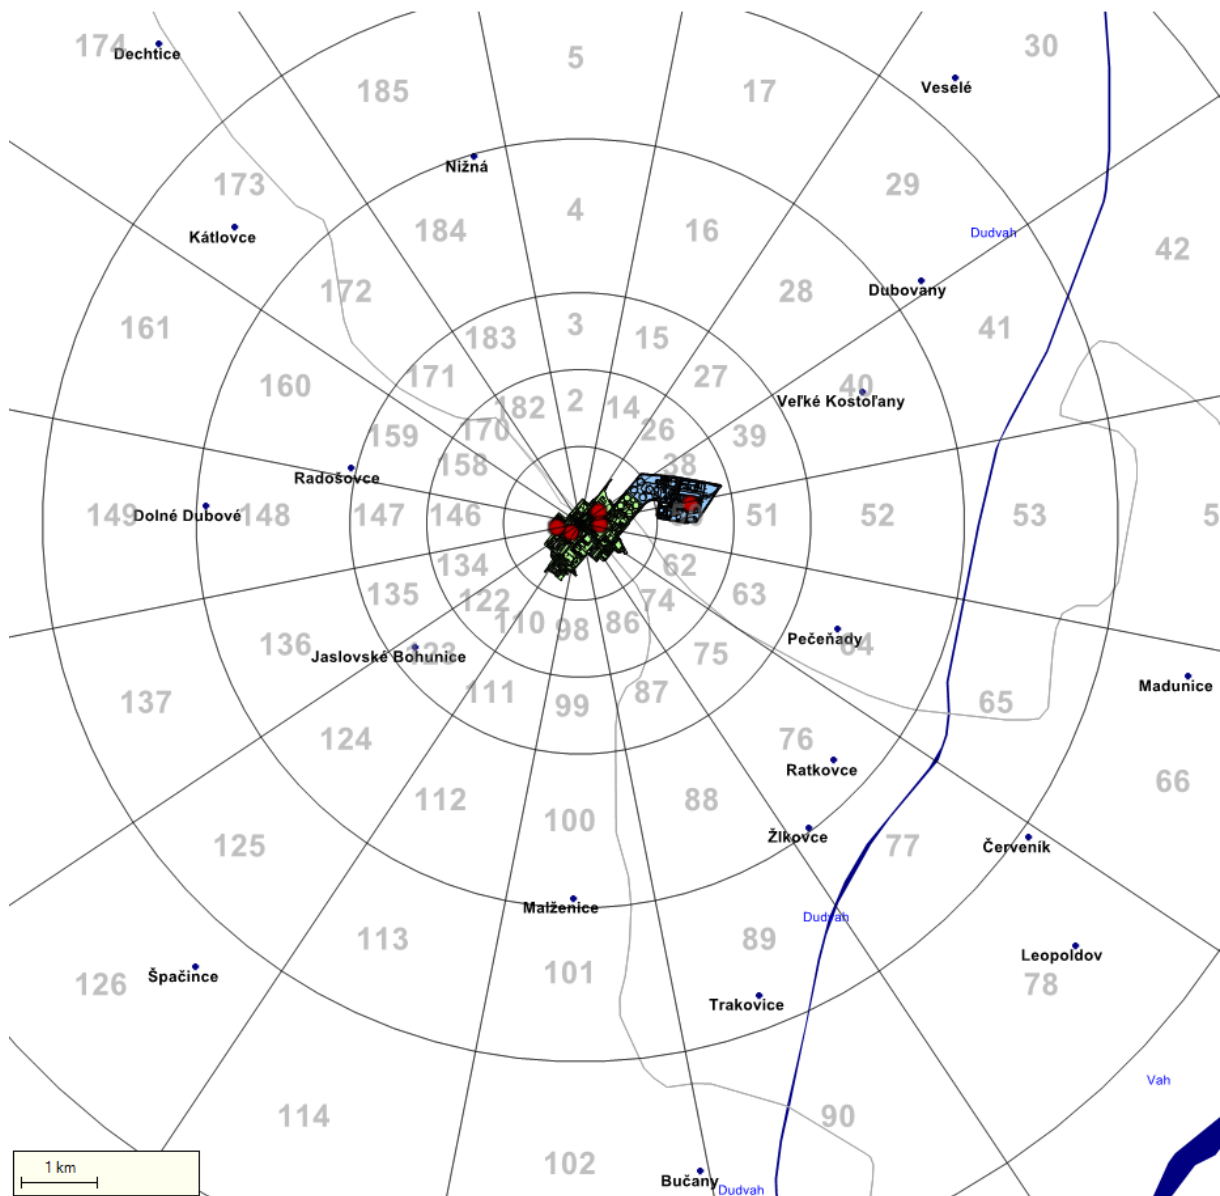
174 Dechtice
5
30
185
17
Veselé
Nižná
173
4
29
Kátlovce
184
16
Dudvah
42
172
28
Dubovany
161
41
183
3
15
160
171
27
40
Veľké Kostoľany
182
2
14
159
170
26
39
158
38
Radošovce
149 Dolné Dubové 148
147
146
51
52
53
5
134
62
135
122
63
110
98
86
74
136
Jaslovské Bohunice
Pečeňady
75
137
111
99
87
65
Madunice
124
76
Ratkovce
66
112
100
88
125
Žlkovce
77
Červeník
Malženice
Dudvah
113
89
126
Špačince
Leopoldov
101
78
Trakovice
Vah
114
90
102
Bučany
Dudvah
1 km